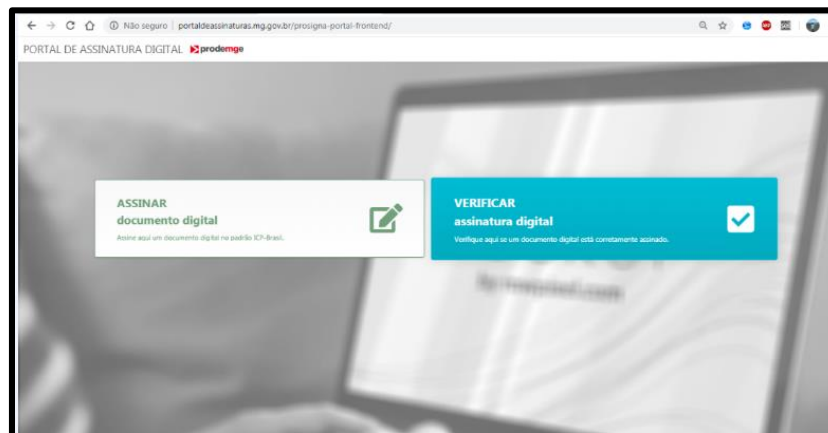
Não seguro | portaldeassinaturas.mg.gov.br/prosigna-portal-frontend/

PORTAL DE ASSINATURA DIGITAL prodemge

ASSINAR
documento digital
Assine aqui um documento digital no padrão ICP-Brasil.

VERIFICAR
assinatura digital
Verifique aqui se um documento digital está corretamente assinado.